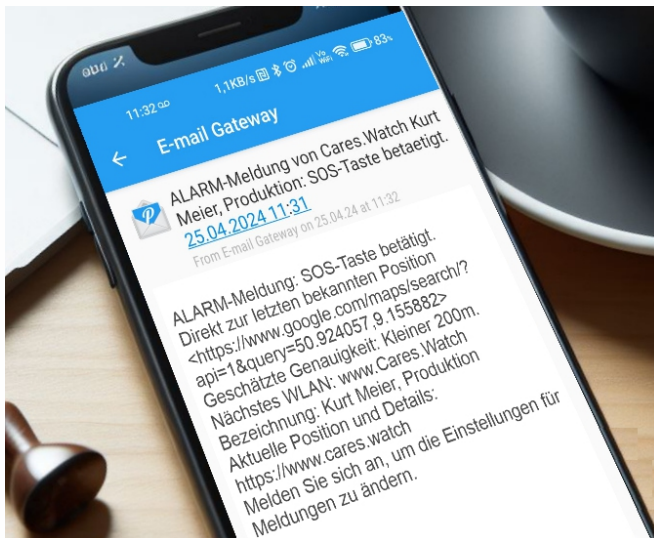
11:32 1,1KB/s 83%

E-mail Gateway

ALARM-Meldung von Cares.Watch Kurt Meier, Produktion: SOS-Taste betaetigt.

25.04.2024 11:31

From E-mail Gateway on 25.04.24 at 11:32

ALARM-Meldung: SOS-Taste betätigt. Direkt zur letzten bekannten Position <https://www.google.com/maps/search/?api=1&query=50.924057,9.155882> Geschätzte Genauigkeit: Kleiner 200m. Nächstes WLAN: www.Cares.Watch Bezeichnung: Kurt Meier, Produktion Aktuelle Position und Details: https://www.cares.watch Melden Sie sich an, um die Einstellungen für Meldungen zu ändern.